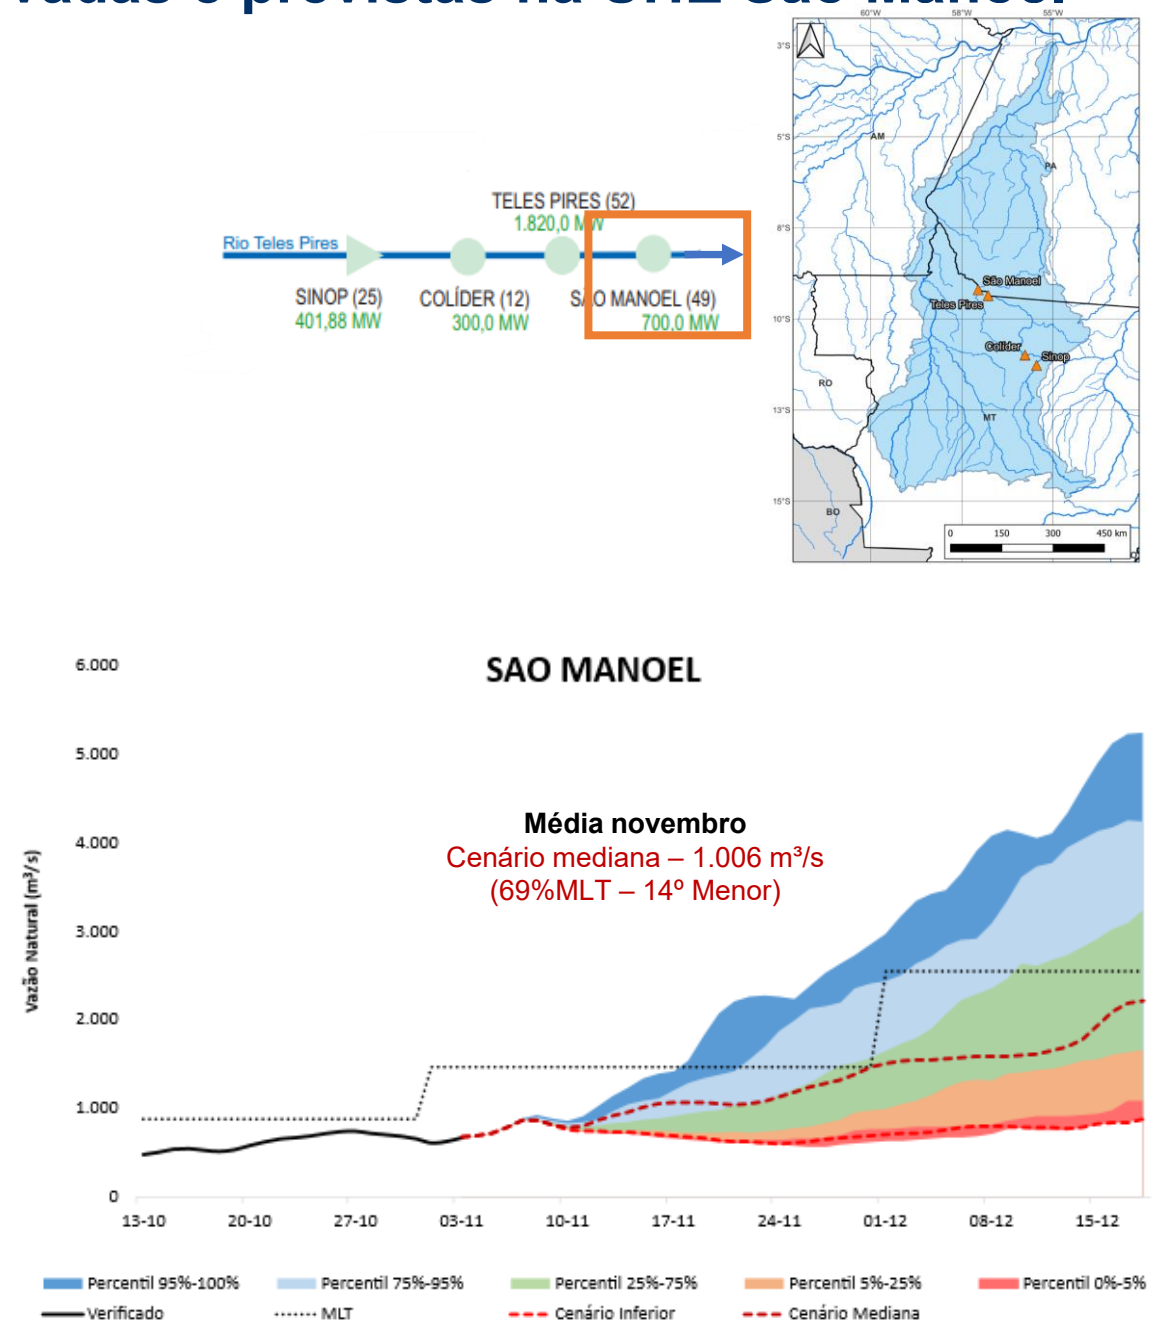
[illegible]

Rio Teles Pires

TELES PIRES (52)
1.820,0 MW

SINOP (25)
401,88 MW

COLÍDER (12)
300,0 MW

SÃO MANOEL (49)
700,0 MW

60°W 58°W 55°W
3°S
5°S
8°S
10°S
13°S
15°S
AM
PA
RO
MT
BO
São Manoel
Teles Pires
Colíder
Sinop
0 150 300 450 km

SAO MANOEL

6.000
5.000
4.000
3.000
2.000
1.000
0

Vazão Natural (m³/s)

Média novembro
Cenário mediana – 1.006 m³/s
(69%MLT – 14º Menor)

13-10 20-10 27-10 03-11 10-11 17-11 24-11 01-12 08-12 15-12

Percentil 95%-100%
Percentil 75%-95%
Percentil 25%-75%
Percentil 5%-25%
Percentil 0%-5%
Verificado
MLT
Cenário Inferior
Cenário Mediana